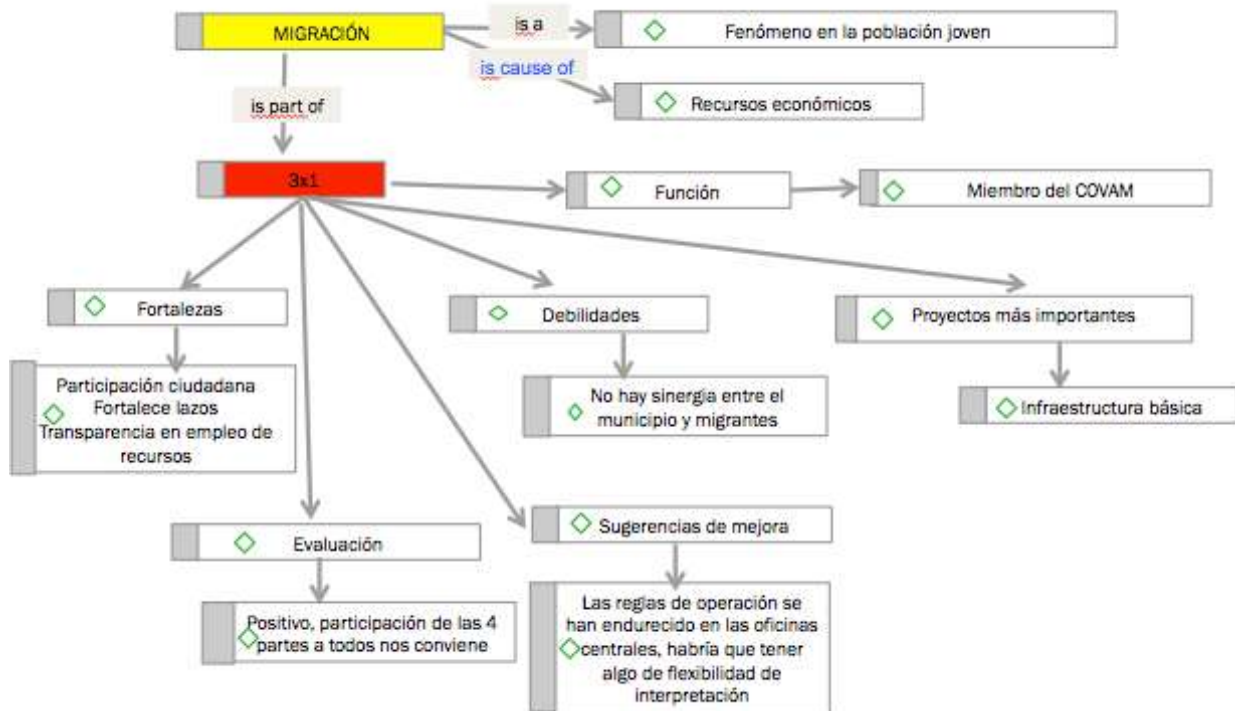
MIGRACIÓN

is a

Fenómeno en la población joven

is cause of

Recursos económicos

is part of

3x1

Función

Miembro del COVAM

Fortalezas

Participación ciudadana
Fortalece lazos
Transparencia en empleo de recursos

Debilidades

No hay sinergia entre el municipio y migrantes

Proyectos más importantes

Infraestructura básica

Evaluación

Positivo, participación de las 4 partes a todos nos conviene

Sugerencias de mejora

Las reglas de operación se han endurecido en las oficinas centrales, habría que tener algo de flexibilidad de interpretación